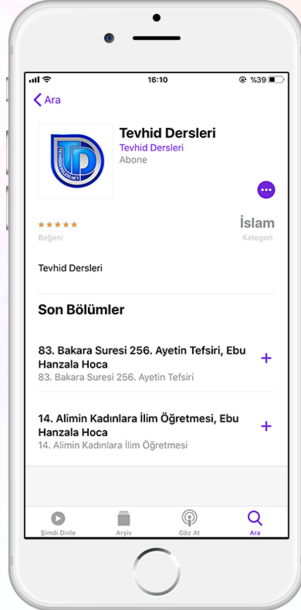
16:10

%39

Ara

Tevhid Dersleri

Tevhid Dersleri

Abone

★★★★★

Beğeni

İslam

Kategori

Tevhid Dersleri

Son Bölümler

83. Bakara Suresi 256. Ayetin Tefsiri, Ebu Hanzala Hoca

83. Bakara Suresi 256. Ayetin Tefsiri

14. Alimin Kadınlara İlim Öğretmesi, Ebu Hanzala Hoca

14. Alimin Kadınlara İlim Öğretmesi

Şimdi Dinle

Arşiv

Göz At

Ara